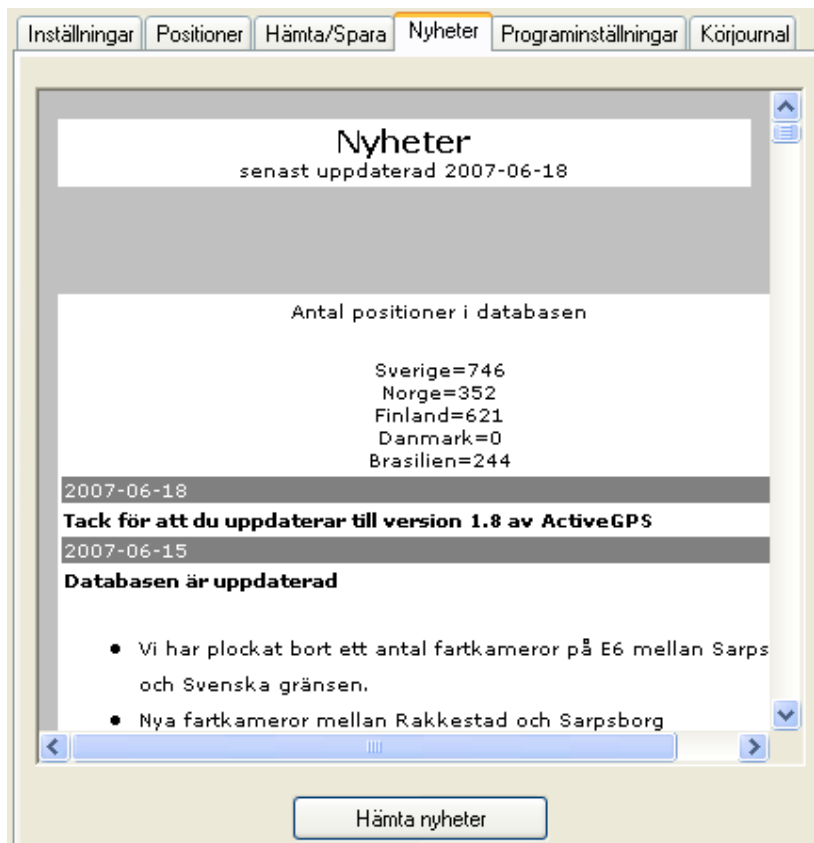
Inställningar | Positioner | Hämta/Spara | Nyheter | Programinställningar | Körjournal

Nyheter
senast uppdaterad 2007-06-18

Antal positioner i databasen

Sverige=746
Norge=352
Finland=621
Danmark=0
Brasilien=244

2007-06-18

Tack för att du uppdaterar till version 1.8 av ActiveGPS

2007-06-15

Databasen är uppdaterad

- Vi har plockat bort ett antal fartkameror på E6 mellan Sarps och Svenska gränsen.
- Nya fartkameror mellan Rakkestad och Sarpsborg

Hämta nyheter